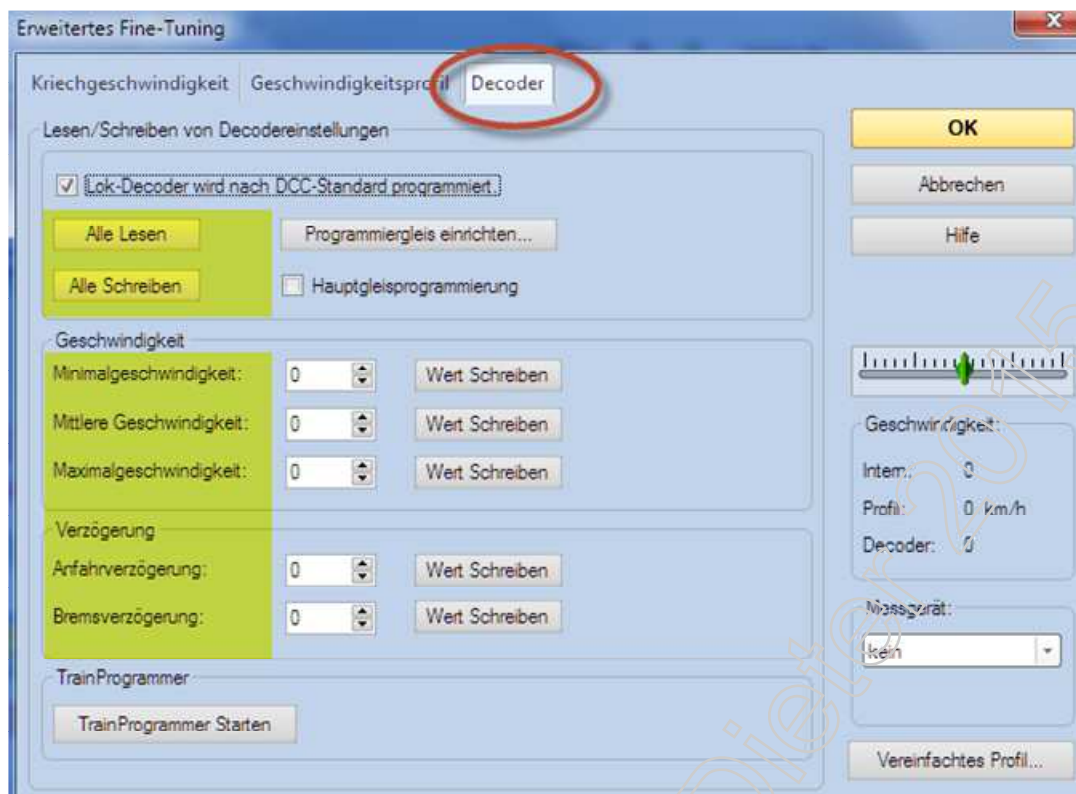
Erweitertes Fine-Tuning

Kriechgeschwindigkeit | Geschwindigkeitsprofil | Decoder

Lesen/Schreiben von Decodereinstellungen

☑ Lok-Decoder wird nach DCC-Standard programmiert.

Alle Lesen
Programmiergleis einrichten...

Alle Schreiben
Hauptgleisprogrammierung

Geschwindigkeit

Minimalgeschwindigkeit: 0 Wert Schreiben

Mittlere Geschwindigkeit: 0 Wert Schreiben

Maximalgeschwindigkeit: 0 Wert Schreiben

Verzögerung

Anfahrverzögerung: 0 Wert Schreiben

Bremsverzögerung: 0 Wert Schreiben

TrainProgrammer

TrainProgrammer Starten

OK

Abbrechen

Hilfe

Geschwindigkeit:

Intern.: 0

Profil: 0 km/h

Decoder: 0

Messgerät:

kein

Vereinfachtes Profil...